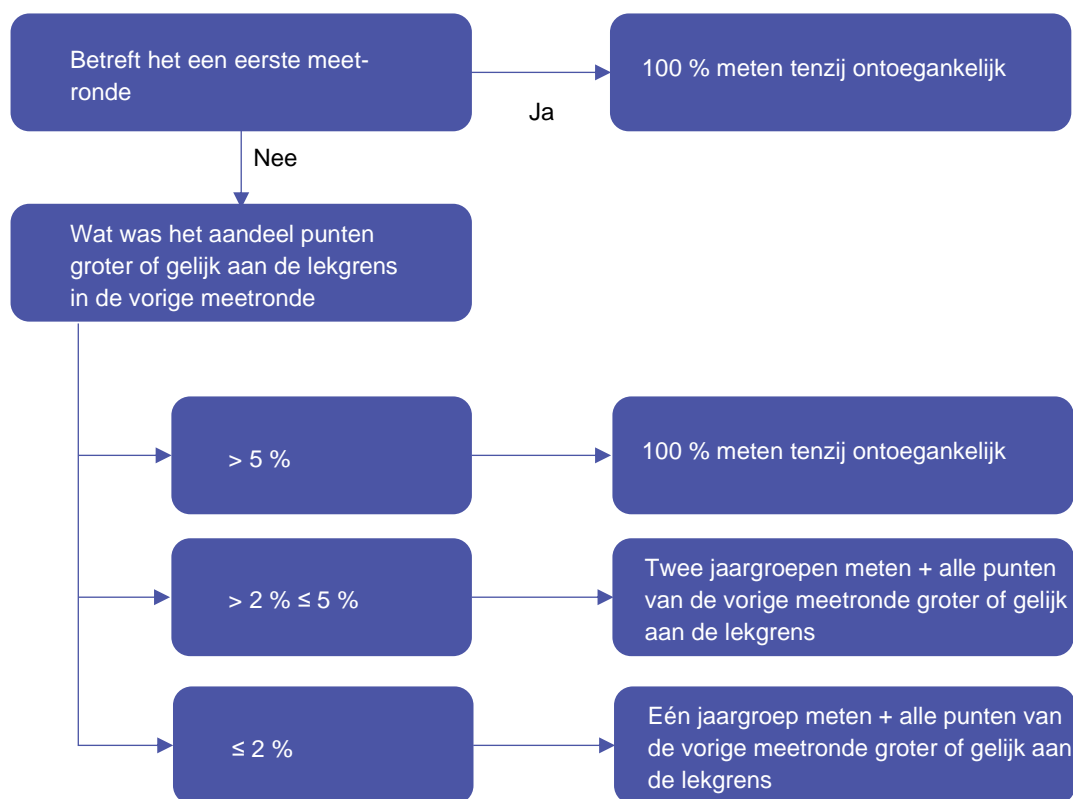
Betreft het een eerste meetronde

Ja

100 % meten tenzij ontoegankelijk

Nee

Wat was het aandeel punten groter of gelijk aan de lekgrens in de vorige meetronde

> 5 %

100 % meten tenzij ontoegankelijk

> 2 % ≤ 5 %

Twee jaargroepen meten + alle punten van de vorige meetronde groter of gelijk aan de lekgrens

≤ 2 %

Eén jaargroep meten + alle punten van de vorige meetronde groter of gelijk aan de lekgrens